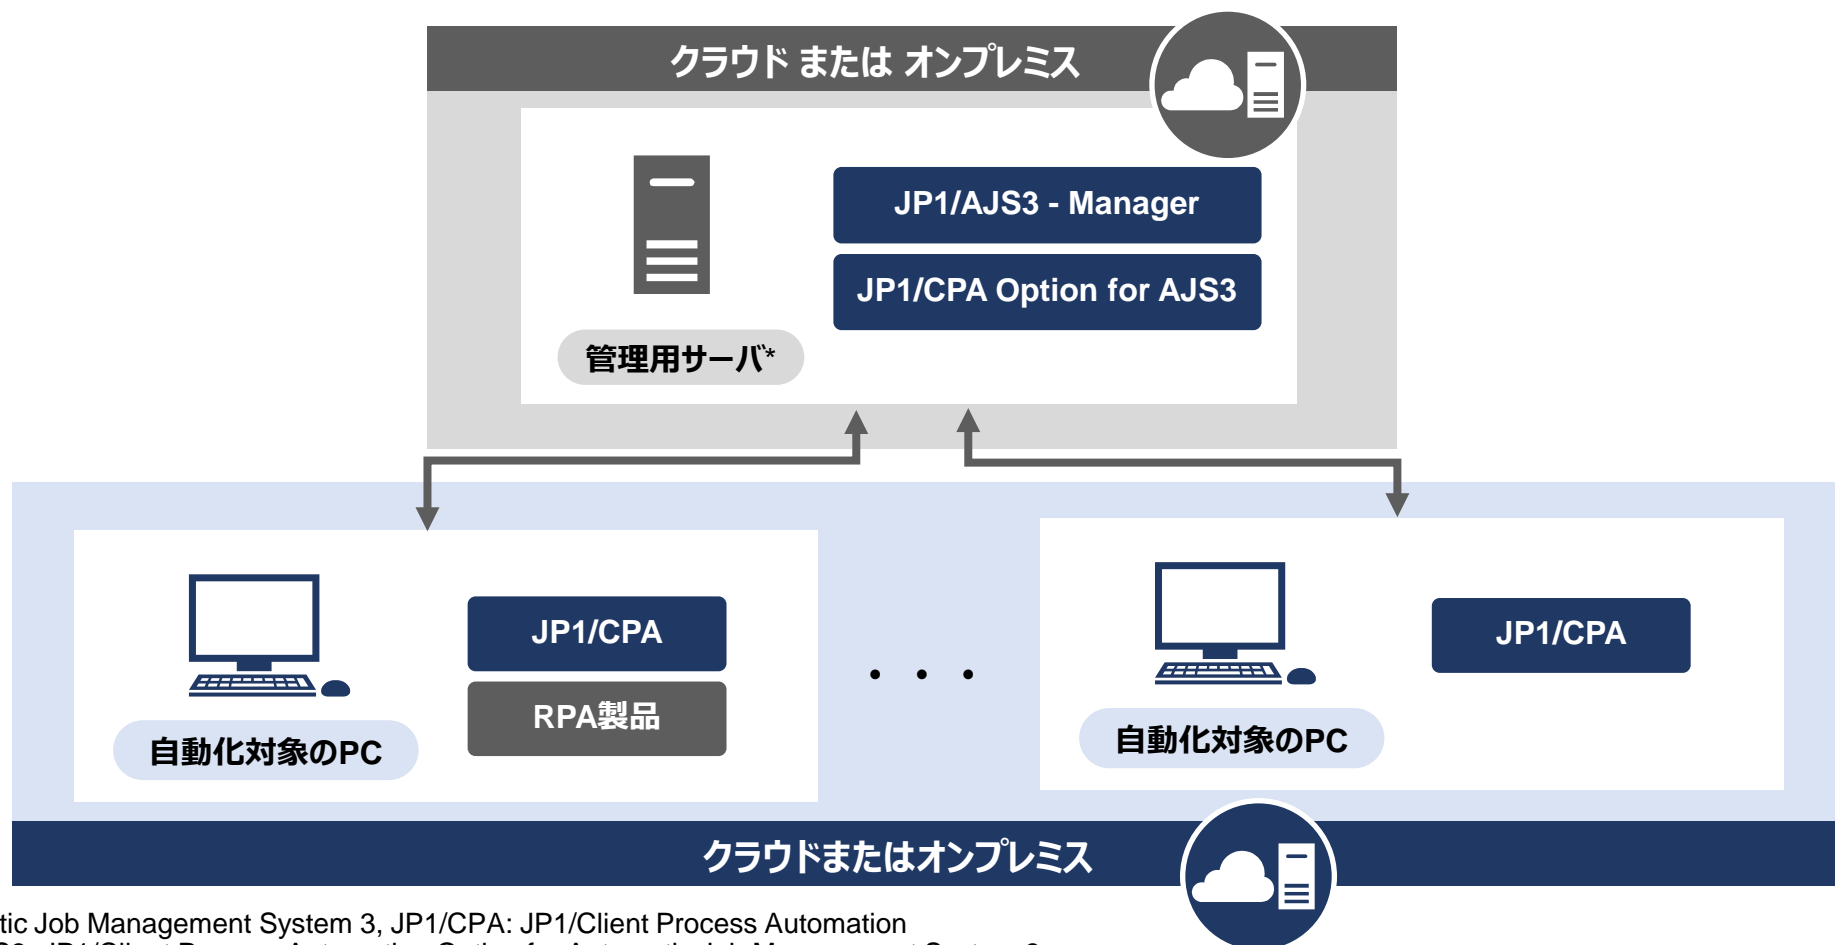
クラウド または オンプレミス

管理用サーバ*

JP1/AJS3 - Manager

JP1/CPA Option for AJS3

JP1/CPA

RPA製品

自動化対象のPC

・・・

JP1/CPA

自動化対象のPC

クラウドまたはオンプレミス

tic Job Management System 3, JP1/CPA: JP1/Client Process Automation

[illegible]